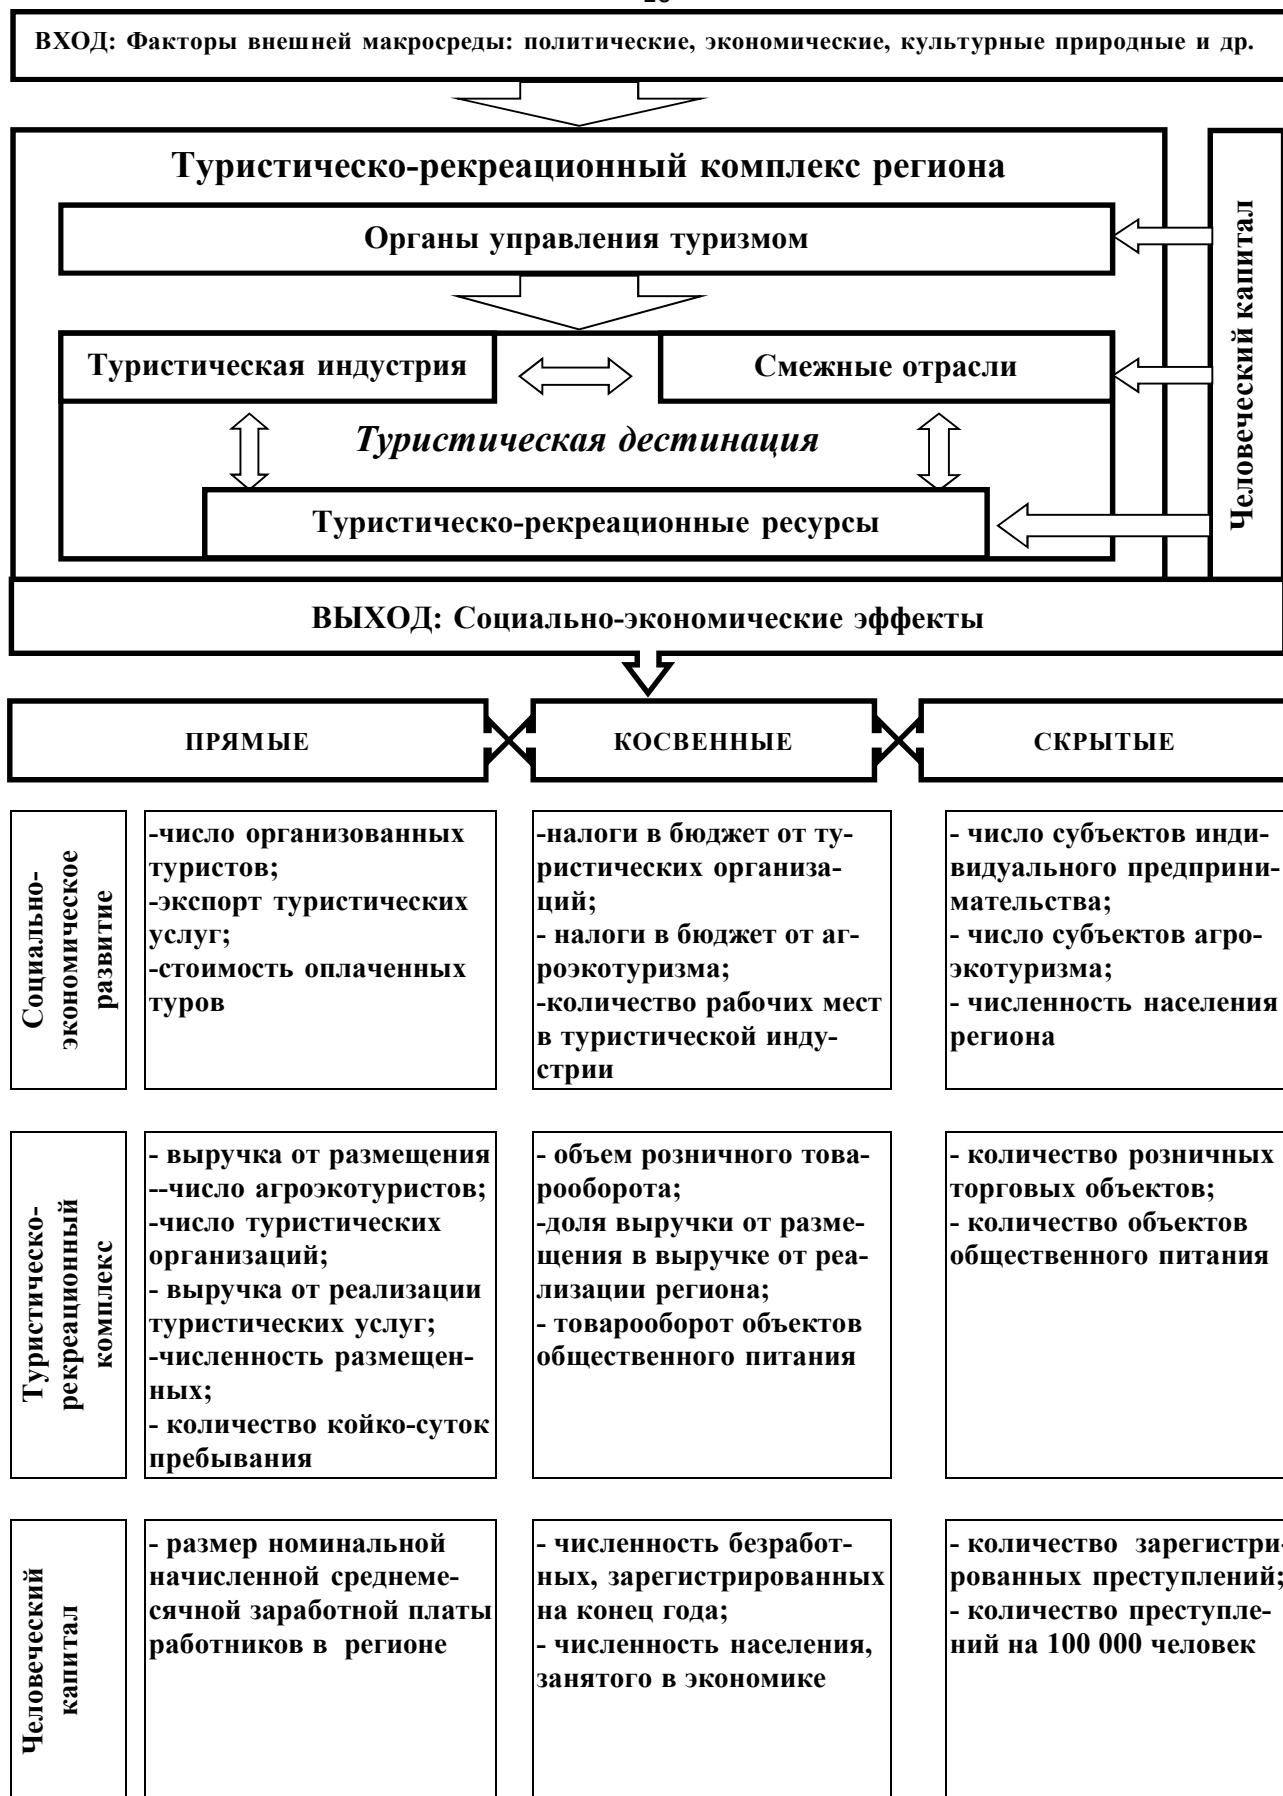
ВХОД: Факторы внешней макросреды: политические, экономические, культурные природные и др.

Туристическо-рекреационный комплекс региона

Органы управления туризмом

Туристическая индустрия

Смежные отрасли

Туристическая дестинация

Туристическо-рекреационные ресурсы

Человеческий капитал

ВЫХОД: Социально-экономические эффекты

ПРЯМЫЕ

КОСВЕННЫЕ

СКРЫТЫЕ

Социально-экономическое развитие

-число организованных туристов;
-экспорт туристических услуг;
-стоимость оплаченных туров

-налоги в бюджет от туристических организаций;
- налоги в бюджет от агроэкотуризма;
-количество рабочих мест в туристической индустрии

- число субъектов индивидуального предпринимательства;
- число субъектов агроэкотуризма;
- численность населения региона

Туристическо-рекреационный комплекс

- выручка от размещения
--число агроэкотуристов;
-число туристических организаций;
- выручка от реализации туристических услуг;
-численность размещенных;
- количество койко-суток пребывания

- объем розничного товарооборота;
-доля выручки от размещения в выручке от реализации региона;
- товарооборот объектов общественного питания

- количество розничных торговых объектов;
- количество объектов общественного питания

Человеческий капитал

- размер номинальной начисленной среднемесячной заработной платы работников в регионе

- численность безработных, зарегистрированных на конец года;
- численность населения, занятого в экономике

- количество зарегистрированных преступлений;
- количество преступлений на 100 000 человек